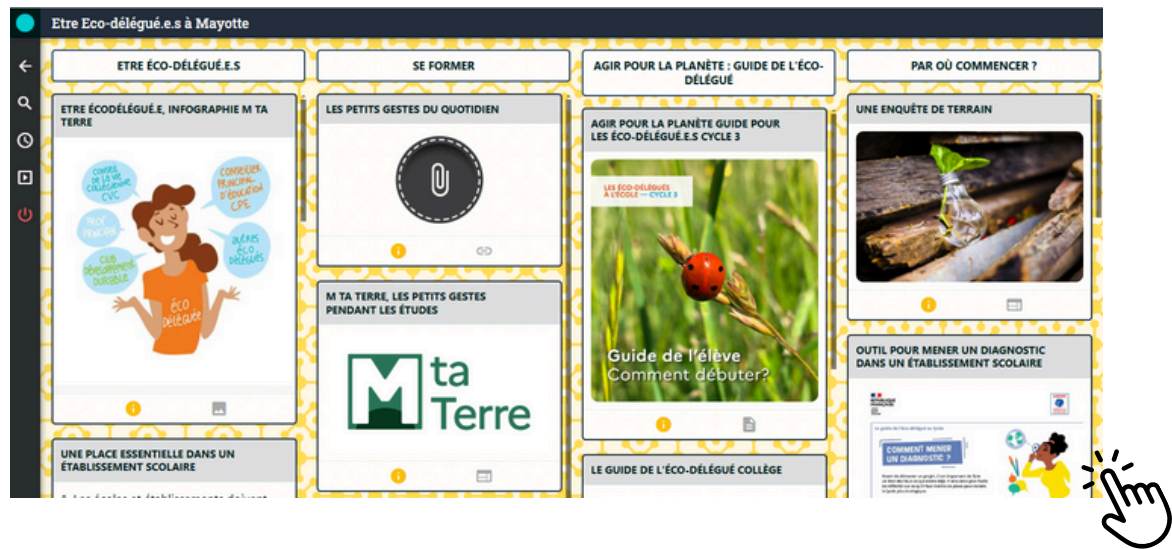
Etre Eco-délégué.e.s à Mayotte

ETRE ÉCO-DÉLÉGUÉ.E.S

ETRE ÉCODÉLÉGUÉ.E, INFOGRAPHIE M TA TERRE

CONSEIL DE LA VIE COLLÉGIENNE CVC

CONSEILLER PRINCIPAL D'ÉDUCATION CPE

PROF PRINCIPAL

ÉLÈVES ÉCO DÉLÉGUÉS

CLUB DÉVELOPPEMENT DURABLE

ÉCO DÉLÉGUÉ

UNE PLACE ESSENTIELLE DANS UN ÉTABLISSEMENT SCOLAIRE

SE FORMER

LES PETITS GESTES DU QUOTIDIEN

M TA TERRE, LES PETITS GESTES PENDANT LES ÉTUDES

M ta Terre

AGIR POUR LA PLANÈTE : GUIDE DE L'ÉCO-DÉLÉGUÉ

AGIR POUR LA PLANÈTE GUIDE POUR LES ÉCO-DÉLÉGUÉ.E.S CYCLE 3

LES ÉCO-DÉLÉGUÉS À L'ÉCOLE — CYCLE 3

Guide de l'élève
Comment débuter?

LE GUIDE DE L'ÉCO-DÉLÉGUÉ COLLÈGE

PAR OÙ COMMENCER ?

UNE ENQUÊTE DE TERRAIN

OUTIL POUR MENER UN DIAGNOSTIC DANS UN ÉTABLISSEMENT SCOLAIRE

COMMENT MENER UN DIAGNOSTIC ?